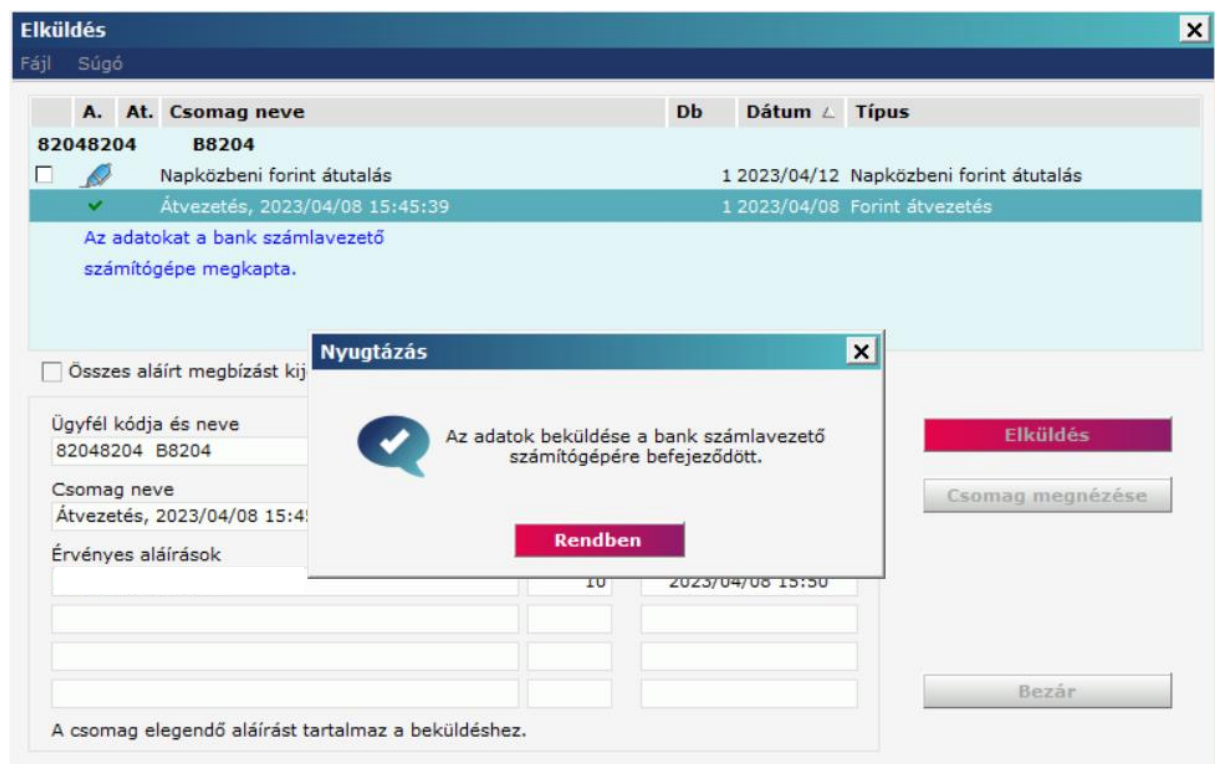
Elküldés

Fájl Súgó

| A. | At. | Csomag neve | Db | Dátum | Típus |
|---|---|---|---|---|---|
| 82048204 | | B8204 | | | |
| | | Napközbeni forint átutalás | 1 | 2023/04/12 | Napközbeni forint átutalás |
| | | Átvezetés, 2023/04/08 15:45:39 | 1 | 2023/04/08 | Forint átvezetés |

Az adatokat a bank számlavezető számítógépe megkapta.

Összes aláírt megbízást kij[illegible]

Ügyfél kódja és neve
82048204 B8204

Csomag neve
Átvezetés, 2023/04/08 15:4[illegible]

Érvényes aláírások
10 2023/04/08 15:50

A csomag elegendő aláírást tartalmaz a beküldéshez.

Elküldés

Csomag megnézése

Bezár

Nyugtázás

Az adatok beküldése a bank számlavezető számítógépére befejeződött.

Rendben